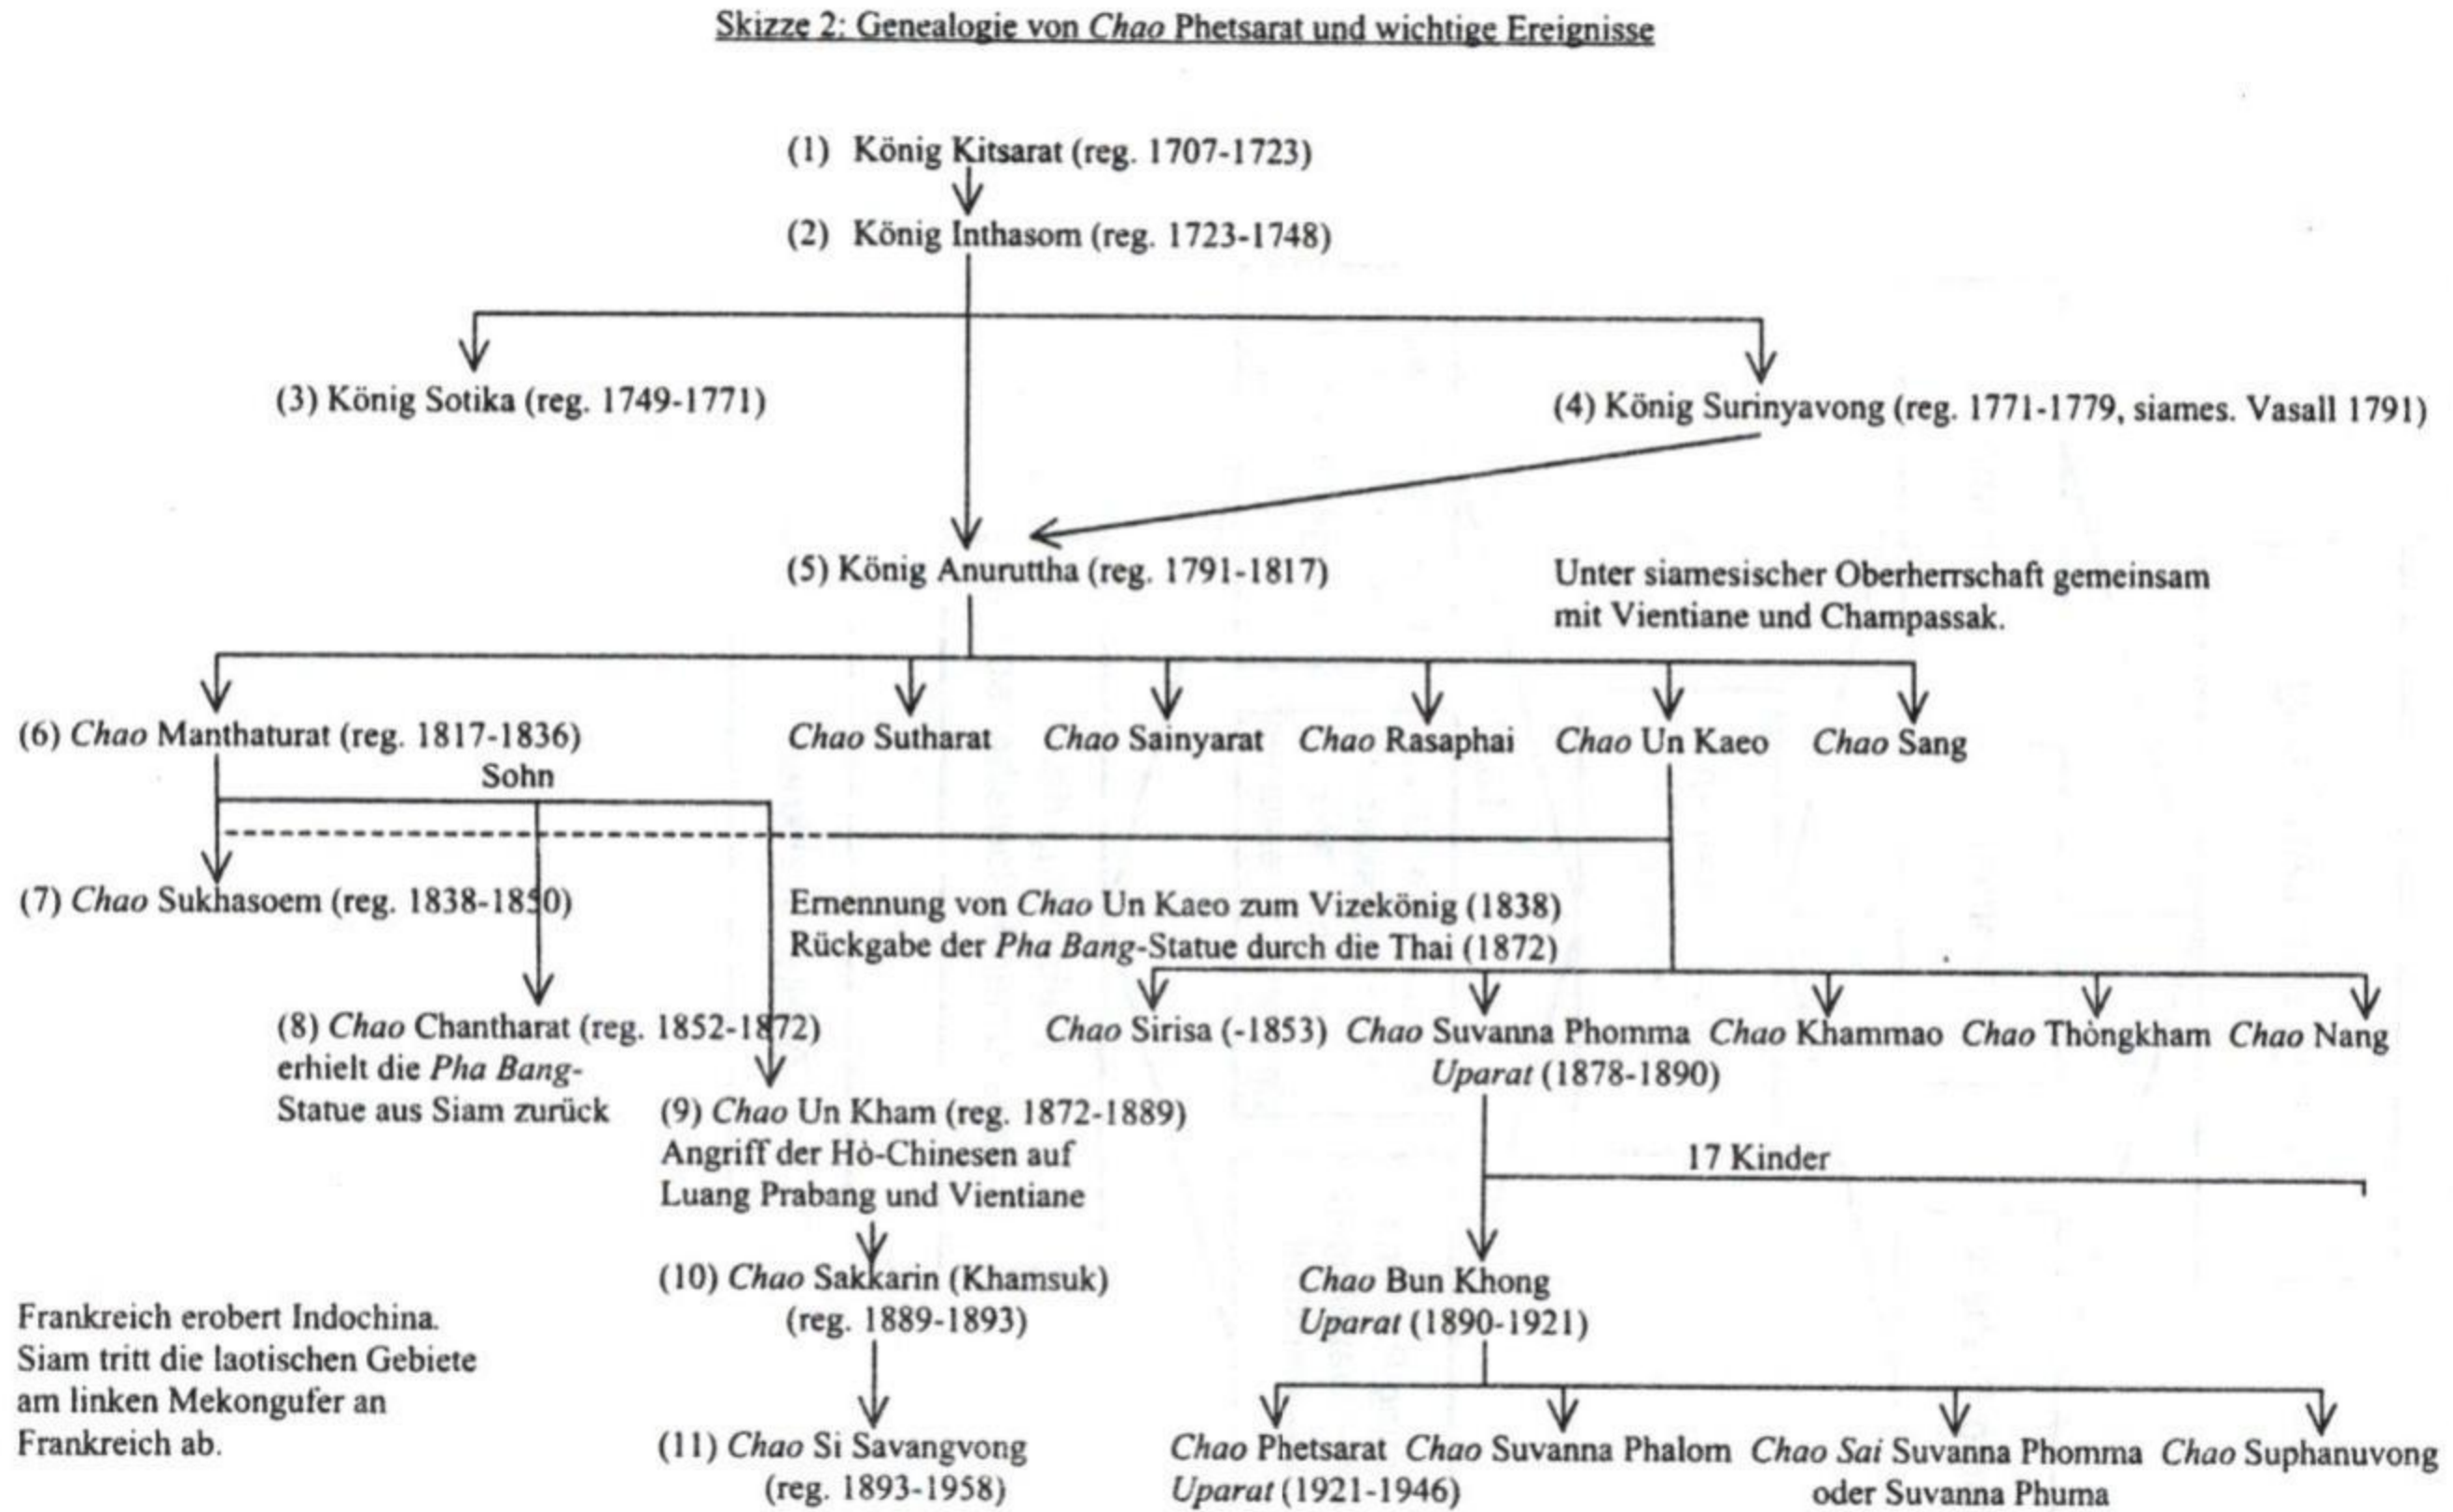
Skizze 2: Genealogie von *Chao* Phetsarat und wichtige Ereignisse

(1) König Kitsarat (reg. 1707-1723)

(2) König Inthasom (reg. 1723-1748)

(3) König Sotika (reg. 1749-1771)

(4) König Surinyavong (reg. 1771-1779, siames. Vasall 1791)

(5) König Anuruttha (reg. 1791-1817)

Unter siamesischer Oberherrschaft gemeinsam mit Vientiane und Champassak.

(6) *Chao* Manthaturat (reg. 1817-1836)

*Chao* Sutharat

*Chao* Sainyarat

*Chao* Rasaphai

*Chao* Un Kaeo

*Chao* Sang

Sohn

(7) *Chao* Sukhasoem (reg. 1838-1850)

Ernennung von *Chao* Un Kaeo zum Vizekönig (1838)
Rückgabe der *Pha Bang*-Statue durch die Thai (1872)

(8) *Chao* Chantharat (reg. 1852-1872)
erhielt die *Pha Bang*-Statue aus Siam zurück

*Chao* Sirisa (-1853)

*Chao* Suvanna Phomma
*Uparat* (1878-1890)

*Chao* Khammao

*Chao* Thòngkham

*Chao* Nang

(9) *Chao* Un Kham (reg. 1872-1889)
Angriff der Hò-Chinesen auf Luang Prabang und Vientiane

17 Kinder

(10) *Chao* Sakkarin (Khamsuk)
(reg. 1889-1893)

*Chao* Bun Khong
*Uparat* (1890-1921)

Frankreich erobert Indochina. Siam tritt die laotischen Gebiete am linken Mekongufer an Frankreich ab.

(11) *Chao* Si Savangvong
(reg. 1893-1958)

*Chao* Phetsarat
*Uparat* (1921-1946)

*Chao* Suvanna Phalom

*Chao Sai* Suvanna Phomma
oder Suvanna Phuma

*Chao* Suphanuvong